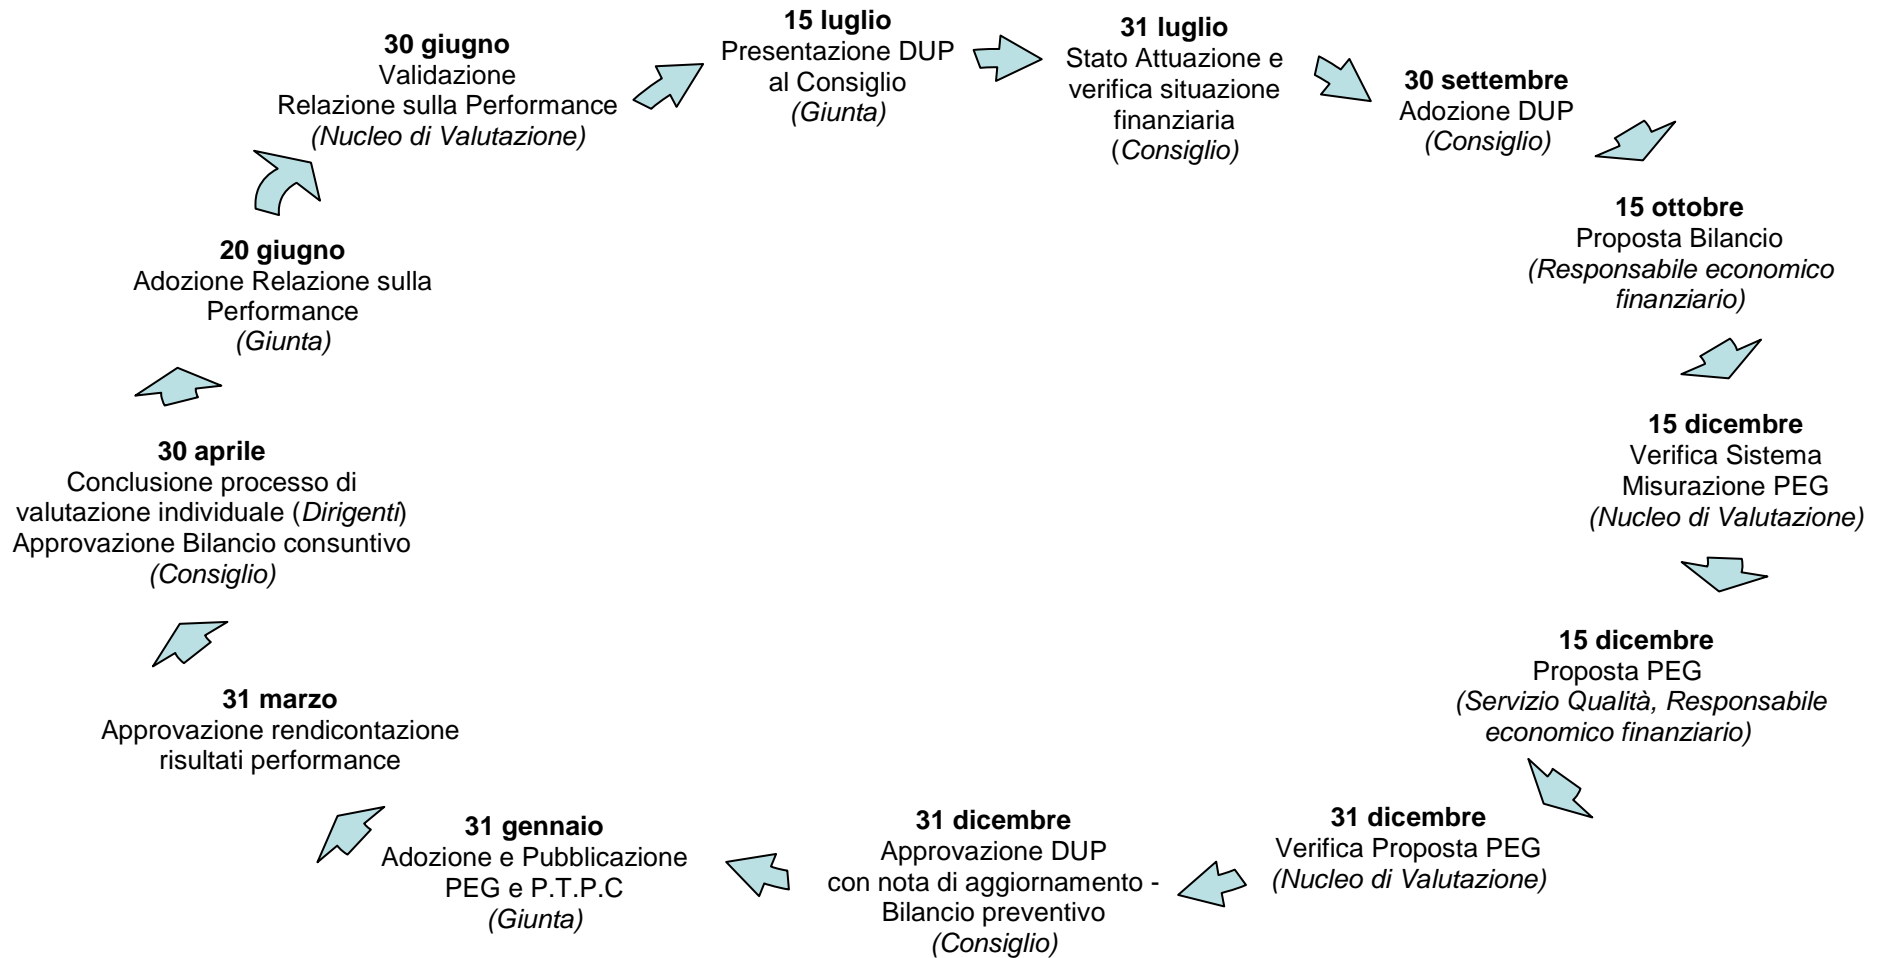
**30 giugno**
Validazione
Relazione sulla Performance
*(Nucleo di Valutazione)*

**15 luglio**
Presentazione DUP
al Consiglio
*(Giunta)*

**31 luglio**
Stato Attuazione e
verifica situazione
finanziaria
(*Consiglio)*

**30 settembre**
Adozione DUP
*(Consiglio)*

**15 ottobre**
Proposta Bilancio
*(Responsabile economico finanziario)*

**15 dicembre**
Verifica Sistema
Misurazione PEG
*(Nucleo di Valutazione)*

**15 dicembre**
Proposta PEG
*(Servizio Qualità, Responsabile economico finanziario)*

**31 dicembre**
Verifica Proposta PEG
*(Nucleo di Valutazione)*

**31 dicembre**
Approvazione DUP
con nota di aggiornamento -
Bilancio preventivo
*(Consiglio)*

**31 gennaio**
Adozione e Pubblicazione
PEG e P.T.P.C
*(Giunta)*

**31 marzo**
Approvazione rendicontazione
risultati performance

**30 aprile**
Conclusione processo di
valutazione individuale (*Dirigenti*)
Approvazione Bilancio consuntivo
*(Consiglio)*

**20 giugno**
Adozione Relazione sulla
Performance
*(Giunta)*